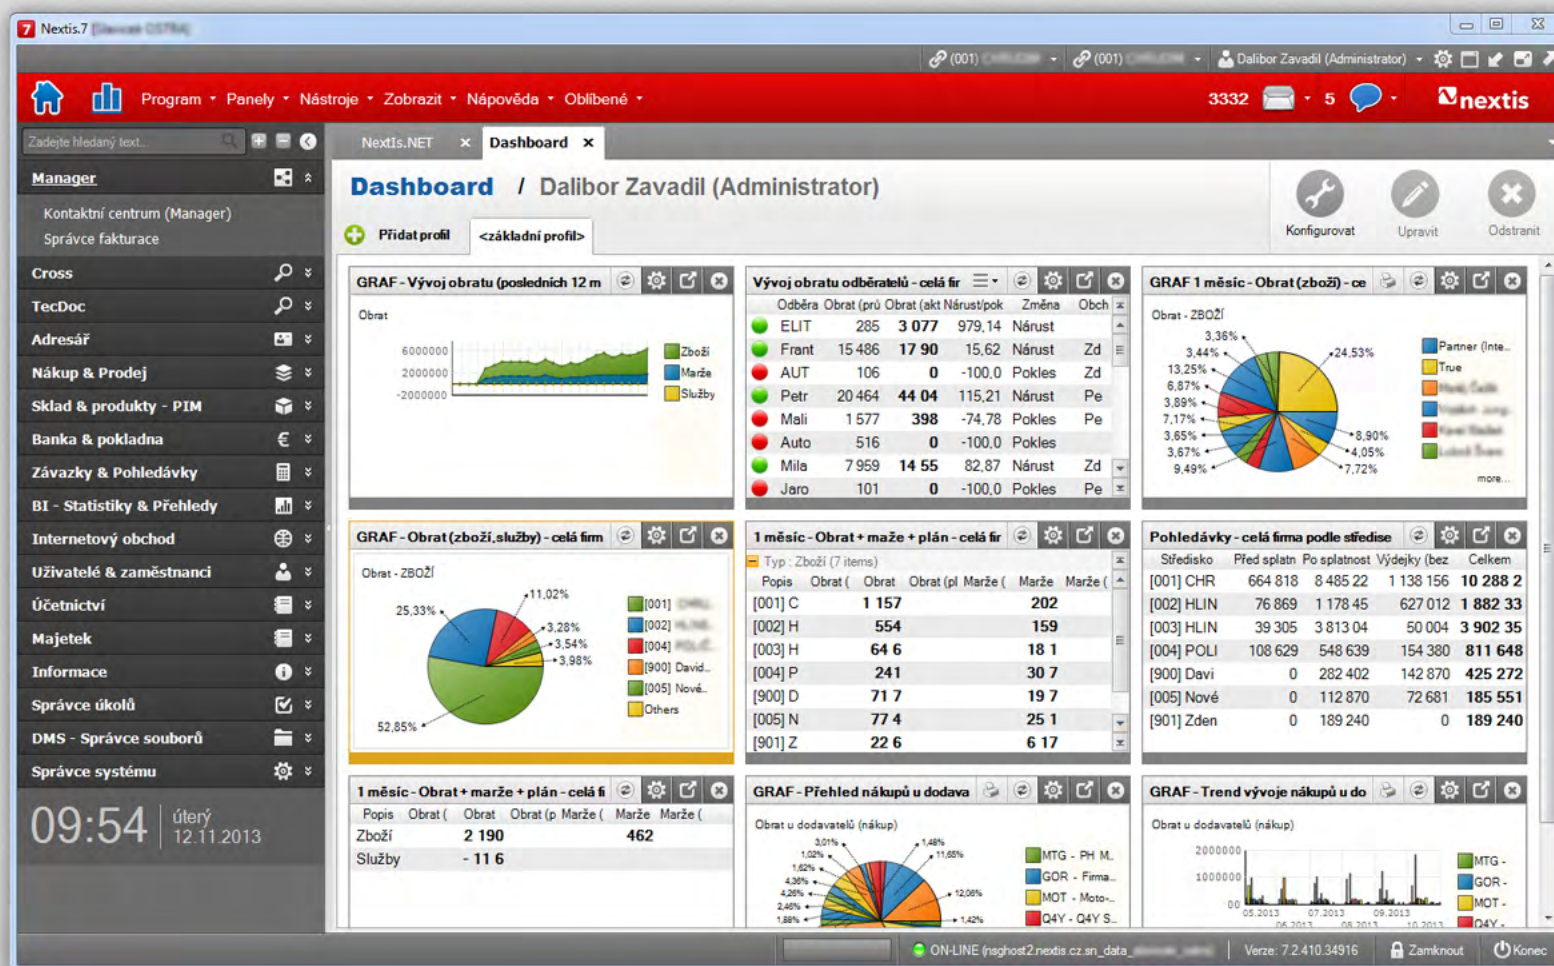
Nextis.7 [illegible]

(001) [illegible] (001) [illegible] Dalibor Zavadil (Administrator)

Program Panely Nástroje Zobrazit Nápověda Oblíbené 3332 5 nextis

Zadejte hledaný text...

Manager
Kontaktní centrum (Manager)
Správce fakturace
Cross
TecDoc
Adresář
Nákup & Prodej
Sklad & produkty - PIM
Banka & pokladna
Závazky & Pohledávky
BI - Statistiky & Přehledy
Internetový obchod
Uživatelé & zaměstnanci
Účetnictví
Majetek
Informace
Správce úkolů
DMS - Správce souborů
Správce systému

09:54 úterý 12.11.2013

NextIs.NET Dashboard

Dashboard / Dalibor Zavadil (Administrator)

Konfigurovat Upravit Odstranit

Přidat profil <základní profil>

GRAF - Vývoj obratu (posledních 12 m
Obrat
6000000
2000000
-2000000
Zboží
Marže
Služby

Vývoj obratu odběratelů - celá fir

| Odběra | Obrat (prů | Obrat (akt | Nárůst/pok | Změna | Obch |
|---|---|---|---|---|---|
| ELIT | 285 | 3 077 | 979,14 | Nárůst | |
| Frant | 15 486 | 17 90 | 15,62 | Nárůst | Zd |
| AUT | 106 | 0 | -100,0 | Pokles | Zd |
| Petr | 20 464 | 44 04 | 115,21 | Nárůst | Pe |
| Mali | 1 577 | 398 | -74,78 | Pokles | Pe |
| Auto | 516 | 0 | -100,0 | Pokles | |
| Mila | 7 959 | 14 55 | 82,87 | Nárůst | Zd |
| Jaro | 101 | 0 | -100,0 | Pokles | Pe |

GRAF 1 měsíc - Obrat (zboží) - ce
Obrat - ZBOŽÍ
3,36% 3,44% 13,25% 6,87% 3,89% 7,17% 3,65% 3,67% 9,49% 24,53% 8,90% 4,05% 7,72%
Partner (Inte...
True
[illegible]
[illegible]
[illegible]
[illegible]
more...

GRAF - Obrat (zboží,služby) - celá firm
Obrat - ZBOŽÍ
25,33% 11,02% 3,28% 3,54% 3,98% 52,85%
[001] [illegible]
[002] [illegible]
[004] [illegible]
[900] David...
[005] Nové...
Others

1 měsíc - Obrat + maže + plán - celá fir
Typ : Zboží (7 items)

| Popis | Obrat ( | Obrat | Obrat (pl | Marže ( | Marže | Marže ( |
|---|---|---|---|---|---|---|
| [001] C | | 1 157 | | | 202 | |
| [002] H | | 554 | | | 159 | |
| [003] H | | 64 6 | | | 18 1 | |
| [004] P | | 241 | | | 30 7 | |
| [900] D | | 71 7 | | | 19 7 | |
| [005] N | | 77 4 | | | 25 1 | |
| [901] Z | | 22 6 | | | 6 17 | |

Pohledávky - celá firma podle středise

| Středisko | Před splatn | Po splatnost | Výdejky (bez | Celkem |
|---|---|---|---|---|
| [001] CHR | 664 818 | 8 485 22 | 1 138 156 | 10 288 2 |
| [002] HLIN | 76 869 | 1 178 45 | 627 012 | 1 882 33 |
| [003] HLIN | 39 305 | 3 813 04 | 50 004 | 3 902 35 |
| [004] POLI | 108 629 | 548 639 | 154 380 | 811 648 |
| [900] Davi | 0 | 282 402 | 142 870 | 425 272 |
| [005] Nové | 0 | 112 870 | 72 681 | 185 551 |
| [901] Zden | 0 | 189 240 | 0 | 189 240 |

1 měsíc - Obrat + marže + plán - celá fi

| Popis | Obrat ( | Obrat | Obrat (p | Marže ( | Marže | Marže ( |
|---|---|---|---|---|---|---|
| Zboží | | 2 190 | | | 462 | |
| Služby | | - 11 6 | | | | |

GRAF - Přehled nákupů u dodava
Obrat u dodavatelů (nákup)
3,01% 1,02% 1,62% 4,36% 2,46% 1,88% 1,48% 11,65% 12,06% 1,42%
MTG - PH M.
GOR - Firma...
MOT - Moto-...
Q4Y - Q4Y S...

GRAF - Trend vývoje nákupů u do
Obrat u dodavatelů (nákup)
2000000
1000000
00
05.2013 07.2013 09.2013 11.2013
MTG -
GOR -
MOT -
Q4Y -

ON-LINE (nsghost2.nextis.cz.sn_data_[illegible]) Verze: 7.2.410.34916 Zamknout Konec